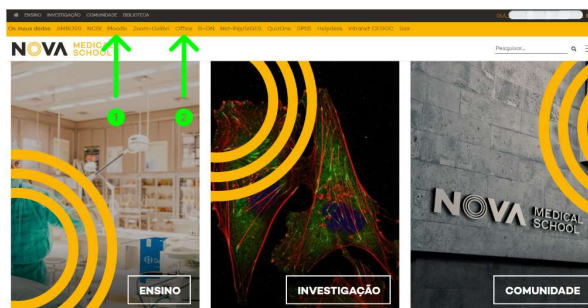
ENSINO INVESTIGAÇÃO COMUNIDADE BIBLIOTECA

Os meus destinos: AMBICIO NCSB Moodle Zoom-CoRM Office SI-ON Net-Pay/SIGES QuizOne SPSS Helpdesk Intranet CEDOC Sair

NOVA MEDICAL SCHOOL

Pesquisar...

1

2

NOVA MEDICAL SCHOOL

ENSINO

INVESTIGAÇÃO

COMUNIDADE